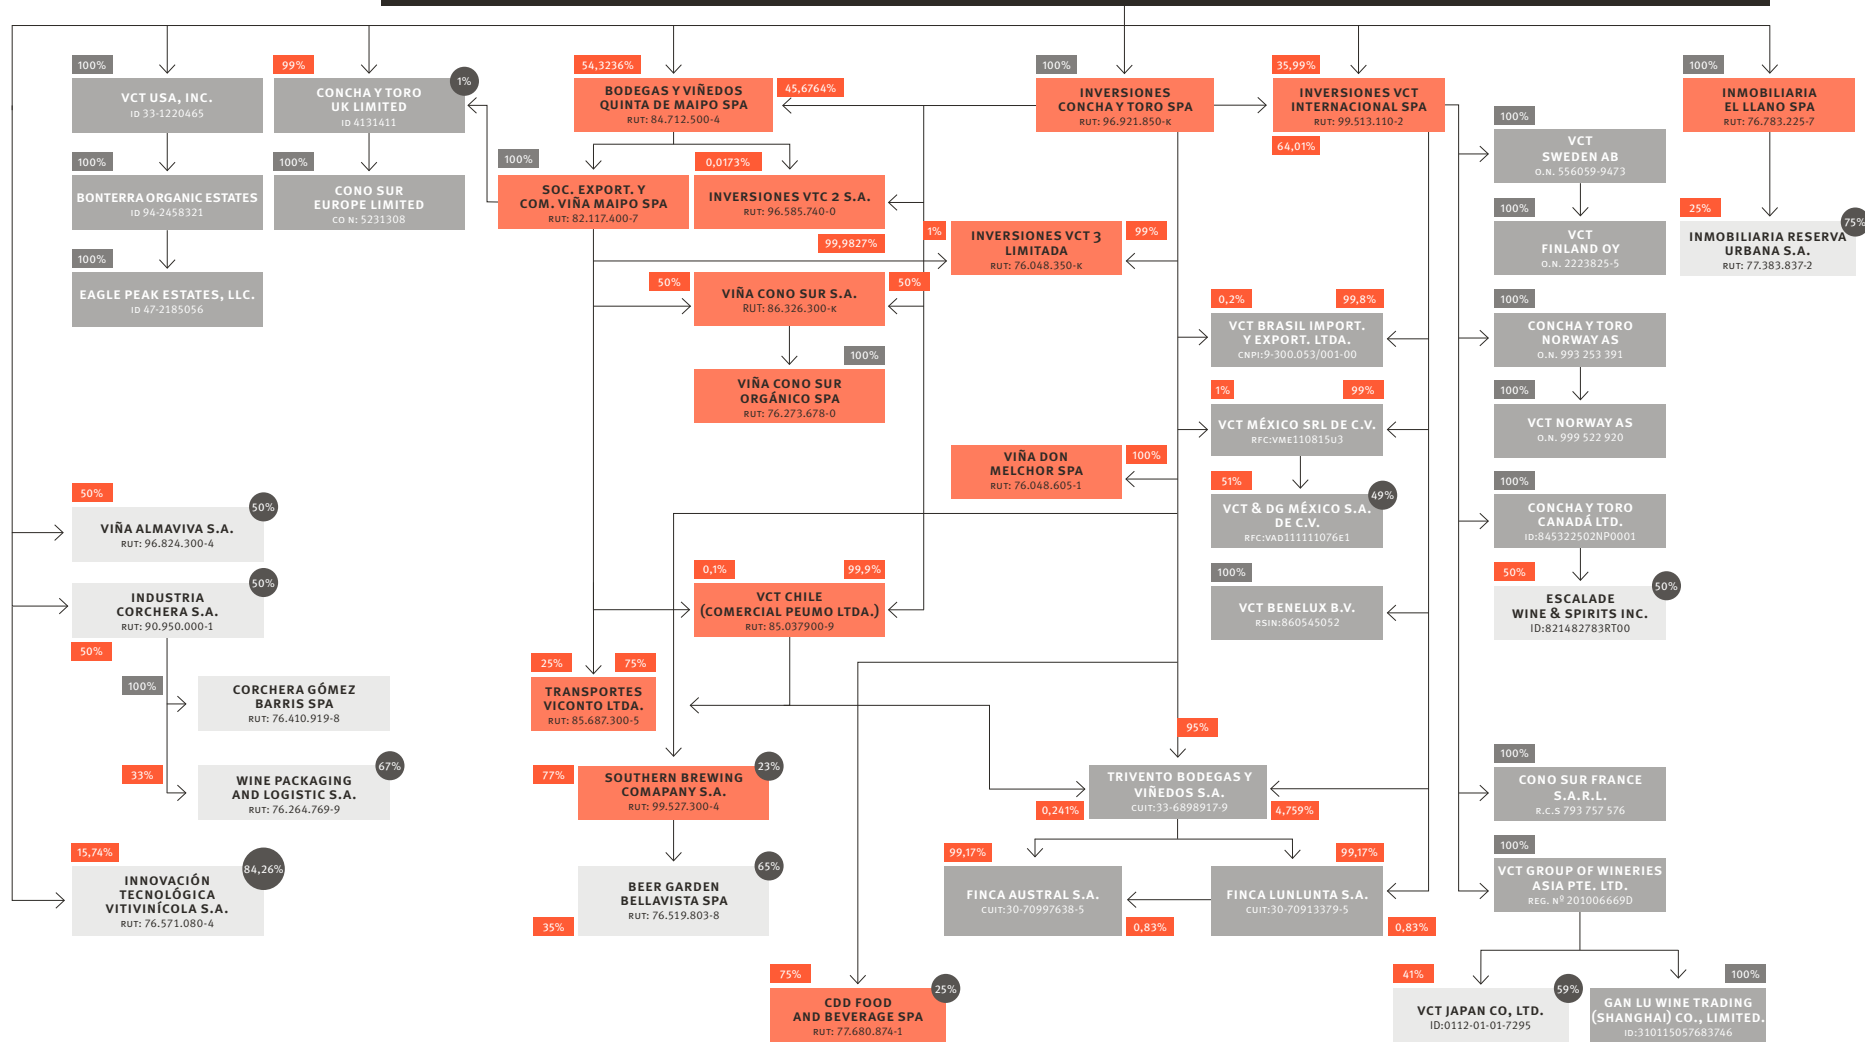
100%
VCT USA, INC.
ID 33-1220465

99%
CONCHA Y TORO UK LIMITED
ID 4131411
1%

54,3236%
BODEGAS Y VIÑEDOS QUINTA DE MAIPO SPA
RUT: 84.712.500-4
45,6764%

100%
INVERSIONES CONCHA Y TORO SPA
RUT: 96.921.850-K

35,99%
INVERSIONES VCT INTERNACIONAL SPA
RUT: 99.513.110-2
64,01%

100%
INMOBILIARIA EL LLANO SPA
RUT: 76.783.225-7

100%
BONTERRA ORGANIC ESTATES
ID 94-2458321

100%
CONO SUR EUROPE LIMITED
CO N: 5231308

100%
SOC. EXPORT. Y COM. VIÑA MAIPO SPA
RUT: 82.117.400-7

0,0173%
INVERSIONES VTC 2 S.A.
RUT: 96.585.740-0
99,9827%

1%
INVERSIONES VCT 3 LIMITADA
RUT: 76.048.350-K
99%

100%
VCT SWEDEN AB
O.N. 556059-9473

100%
VCT FINLAND OY
O.N. 2223825-5

25%
INMOBILIARIA RESERVA URBANA S.A.
RUT: 77.383.837-2
75%

100%
EAGLE PEAK ESTATES, LLC.
ID 47-2185056

50%
VIÑA CONO SUR S.A.
RUT: 86.326.300-K
50%

100%
VIÑA CONO SUR ORGÁNICO SPA
RUT: 76.273.678-0

0,2%
VCT BRASIL IMPORT. Y EXPORT. LTDA.
CNPJ:9-300.053/001-00
99,8%

100%
CONCHA Y TORO NORWAY AS
O.N. 993 253 391

100%
VCT NORWAY AS
O.N. 999 522 920

1%
VCT MÉXICO SRL DE C.V.
RFC:VME110815U3
99%

VIÑA DON MELCHOR SPA
RUT: 76.048.605-1
100%

51%
VCT & DG MÉXICO S.A. DE C.V.
RFC:VAD111111076E1
49%

100%
CONCHA Y TORO CANADÁ LTD.
ID:845322502NP0001

50%
VIÑA ALMAVIVA S.A.
RUT: 96.824.300-4
50%

50%
INDUSTRIA CORCHERA S.A.
RUT: 90.950.000-1
50%

0,1%
VCT CHILE (COMERCIAL PEUMO LTDA.)
RUT: 85.037900-9
99,9%

100%
VCT BENELUX B.V.
RSIN:860545052

50%
ESCALADE WINE & SPIRITS INC.
ID:821482783RT00
50%

100%
CORCHERA GÓMEZ BARRIS SPA
RUT: 76.410.919-8

25%
75%
TRANSPORTES VICONTO LTDA.
RUT: 85.687.300-5

33%
WINE PACKAGING AND LOGISTIC S.A.
RUT: 76.264.769-9
67%

95%
TRIVENTO BODEGAS Y VIÑEDOS S.A.
CUIT:33-6898917-9
0,241%
4,759%

100%
CONO SUR FRANCE S.A.R.L.
R.C.S 793 757 576

77%
SOUTHERN BREWING COMAPANY S.A.
RUT: 99.527.300-4
23%

15,74%
INNOVACIÓN TECNOLÓGICA VITIVINÍCOLA S.A.
RUT: 76.571.080-4
84,26%

BEER GARDEN BELLAVISTA SPA
RUT: 76.519.803-8
65%
35%

99,17%
FINCA AUSTRAL S.A.
CUIT:30-70997638-5
0,83%

99,17%
FINCA LUNLUNTA S.A.
CUIT:30-70913379-5
0,83%

100%
VCT GROUP OF WINERIES ASIA PTE. LTD.
REG. Nº 201006669D

75%
CDD FOOD AND BEVERAGE SPA
RUT: 77.680.874-1
25%

41%
VCT JAPAN CO, LTD.
ID:0112-01-01-7295
59%

100%
GAN LU WINE TRADING (SHANGHAI) CO., LIMITED.
ID:310115057683746